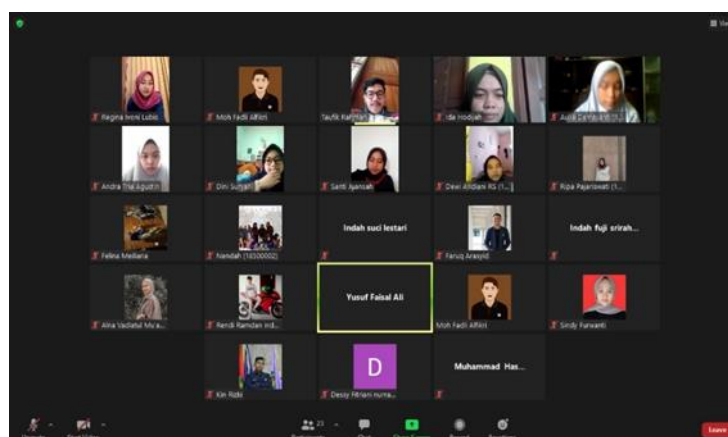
Regina Ireni Lubis
Moh Fadli Alfikri
Taufik Rahman
Ida Hodijah
Aura Zahra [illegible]
Andra Tria Agustin
Dini Suryani
Santi Ayansah
Dewi Andriani RS (1...
Ripa Pajarisnawati (1...
Felina Meiliana
Nandah (16500002)
Indah suci lestari
Faruq Arasyid
Indah fuji srirah...
Alna Vadlatul Mu'a...
Fendi Ramdan Ind...
Yusuf Faisal Ali
Moh Fadli Alfikri
Sindy Furwanti
Kin Rizki
D
Dessy Fitriani nurra...
Muhammad Has...
Leave